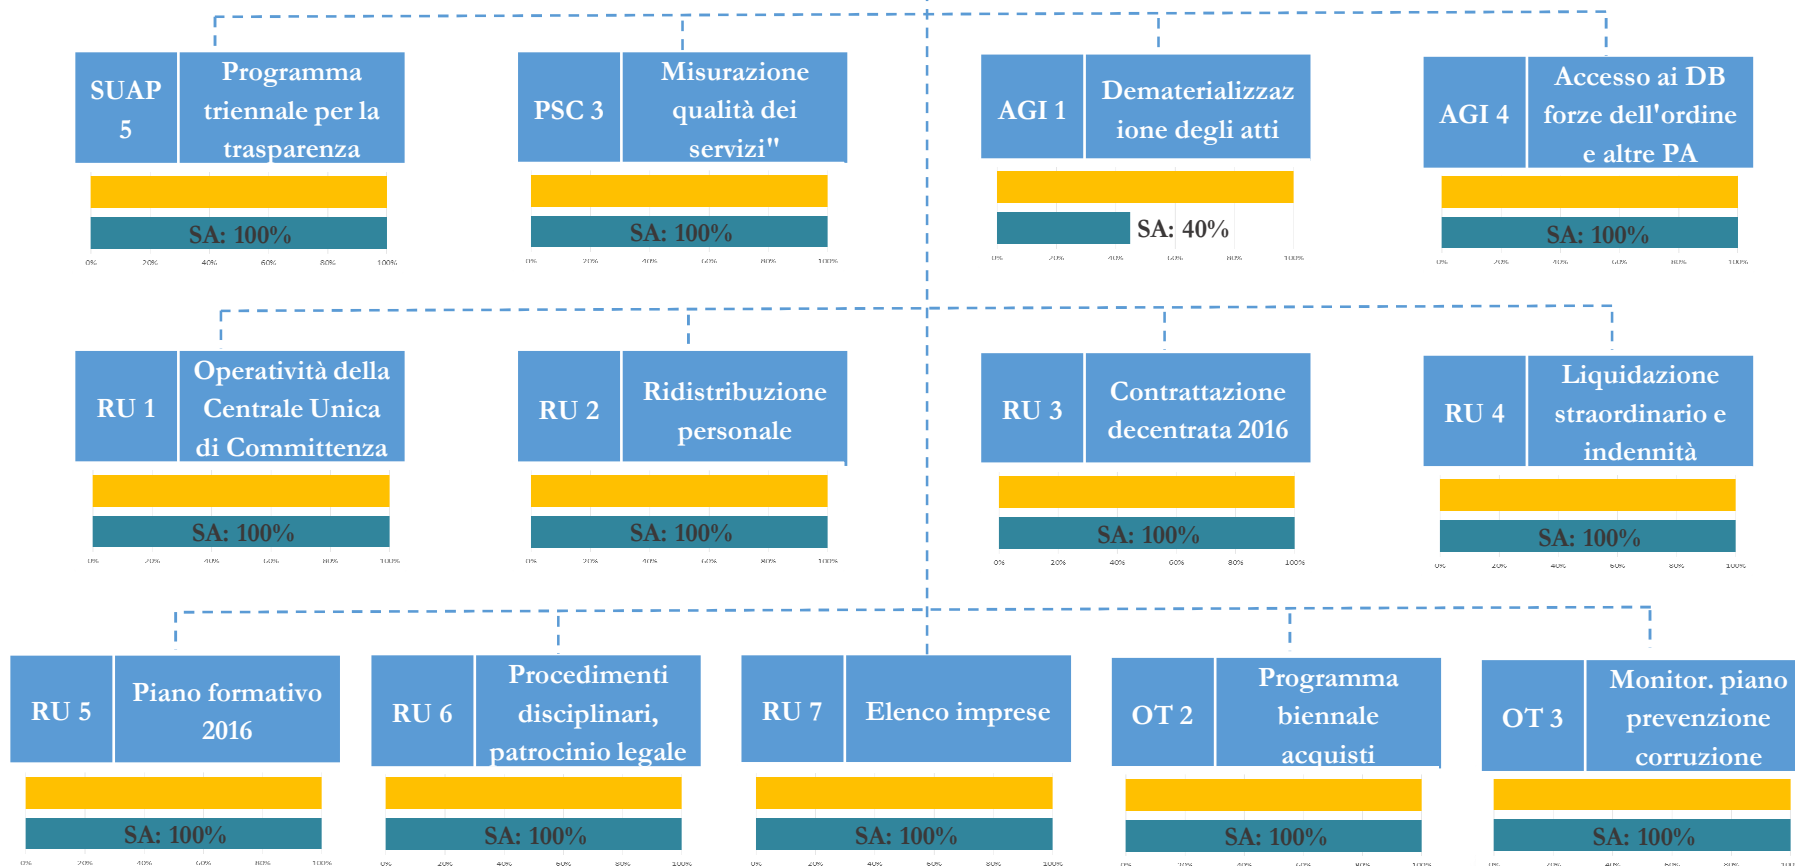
SUAP 5

Programma triennale per la trasparenza

SA: 100%

0% 20% 40% 60% 80% 100%

PSC 3

Misurazione qualità dei servizi"

SA: 100%

0% 20% 40% 60% 80% 100%

AGI 1

Dematerializzazione degli atti

SA: 40%

0% 20% 40% 60% 80% 100%

AGI 4

Accesso ai DB forze dell'ordine e altre PA

SA: 100%

0% 20% 40% 60% 80% 100%

RU 1

Operatività della Centrale Unica di Committenza

SA: 100%

0% 20% 40% 60% 80% 100%

RU 2

Ridistribuzione personale

SA: 100%

0% 20% 40% 60% 80% 100%

RU 3

Contrattazione decentrata 2016

SA: 100%

0% 20% 40% 60% 80% 100%

RU 4

Liquidazione straordinario e indennità

SA: 100%

0% 20% 40% 60% 80% 100%

RU 5

Piano formativo 2016

SA: 100%

0% 20% 40% 60% 80% 100%

RU 6

Procedimenti disciplinari, patrocinio legale

SA: 100%

0% 20% 40% 60% 80% 100%

RU 7

Elenco imprese

SA: 100%

0% 20% 40% 60% 80% 100%

OT 2

Programma biennale acquisti

SA: 100%

0% 20% 40% 60% 80% 100%

OT 3

Monitor. piano prevenzione corruzione

SA: 100%

0% 20% 40% 60% 80% 100%